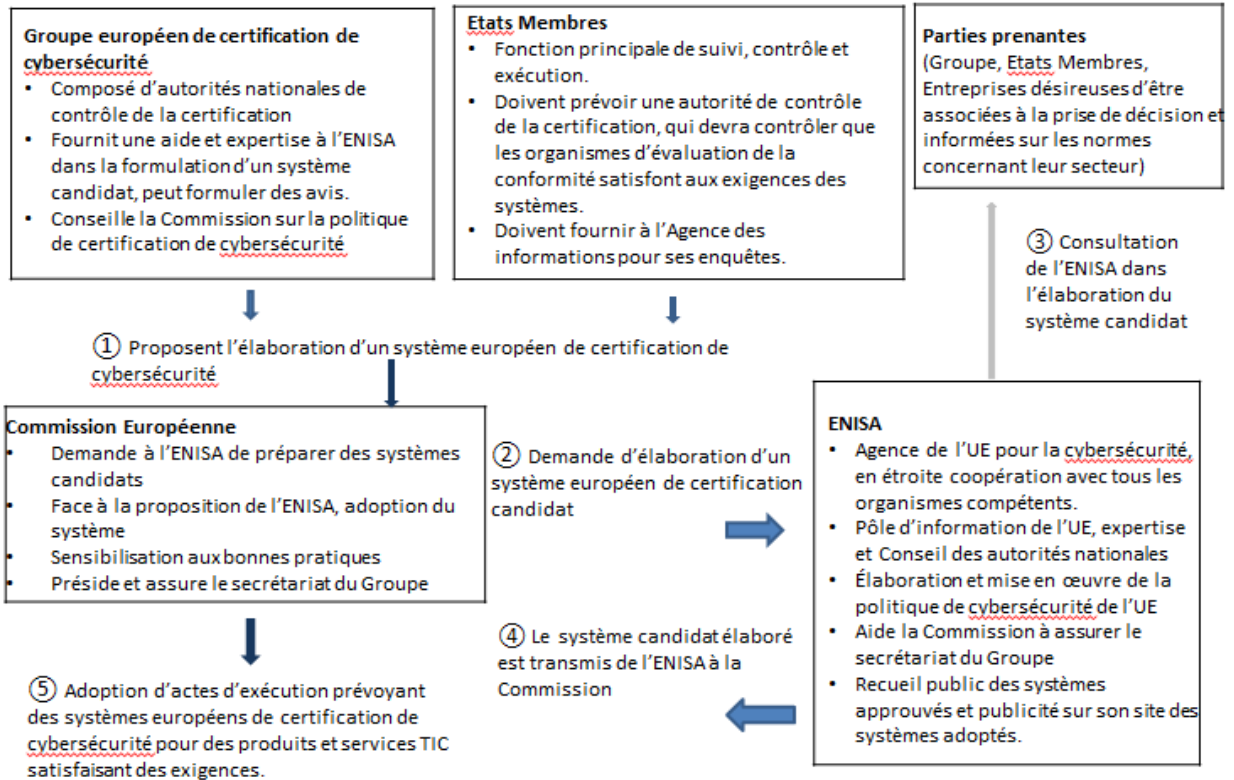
**Groupe européen de certification de cybersécurité**
- Composé d'autorités nationales de contrôle de la certification
- Fournit une aide et expertise à l'ENISA dans la formulation d'un système candidat, peut formuler des avis.
- Conseille la Commission sur la politique de certification de cybersécurité

**Etats Membres**
- Fonction principale de suivi, contrôle et exécution.
- Doivent prévoir une autorité de contrôle de la certification, qui devra contrôler que les organismes d'évaluation de la conformité satisfont aux exigences des systèmes.
- Doivent fournir à l'Agence des informations pour ses enquêtes.

**Parties prenantes**
(Groupe, Etats Membres, Entreprises désireuses d'être associées à la prise de décision et informées sur les normes concernant leur secteur)

③ Consultation de l'ENISA dans l'élaboration du système candidat

① Proposent l'élaboration d'un système européen de certification de cybersécurité

**Commission Européenne**
- Demande à l'ENISA de préparer des systèmes candidats
- Face à la proposition de l'ENISA, adoption du système
- Sensibilisation aux bonnes pratiques
- Préside et assure le secrétariat du Groupe

② Demande d'élaboration d'un système européen de certification candidat

**ENISA**
- Agence de l'UE pour la cybersécurité, en étroite coopération avec tous les organismes compétents.
- Pôle d'information de l'UE, expertise et Conseil des autorités nationales
- Élaboration et mise en œuvre de la politique de cybersécurité de l'UE
- Aide la Commission à assurer le secrétariat du Groupe
- Recueil public des systèmes approuvés et publicité sur son site des systèmes adoptés.

④ Le système candidat élaboré est transmis de l'ENISA à la Commission

⑤ Adoption d'actes d'exécution prévoyant des systèmes européens de certification de cybersécurité pour des produits et services TIC satisfaisant des exigences.